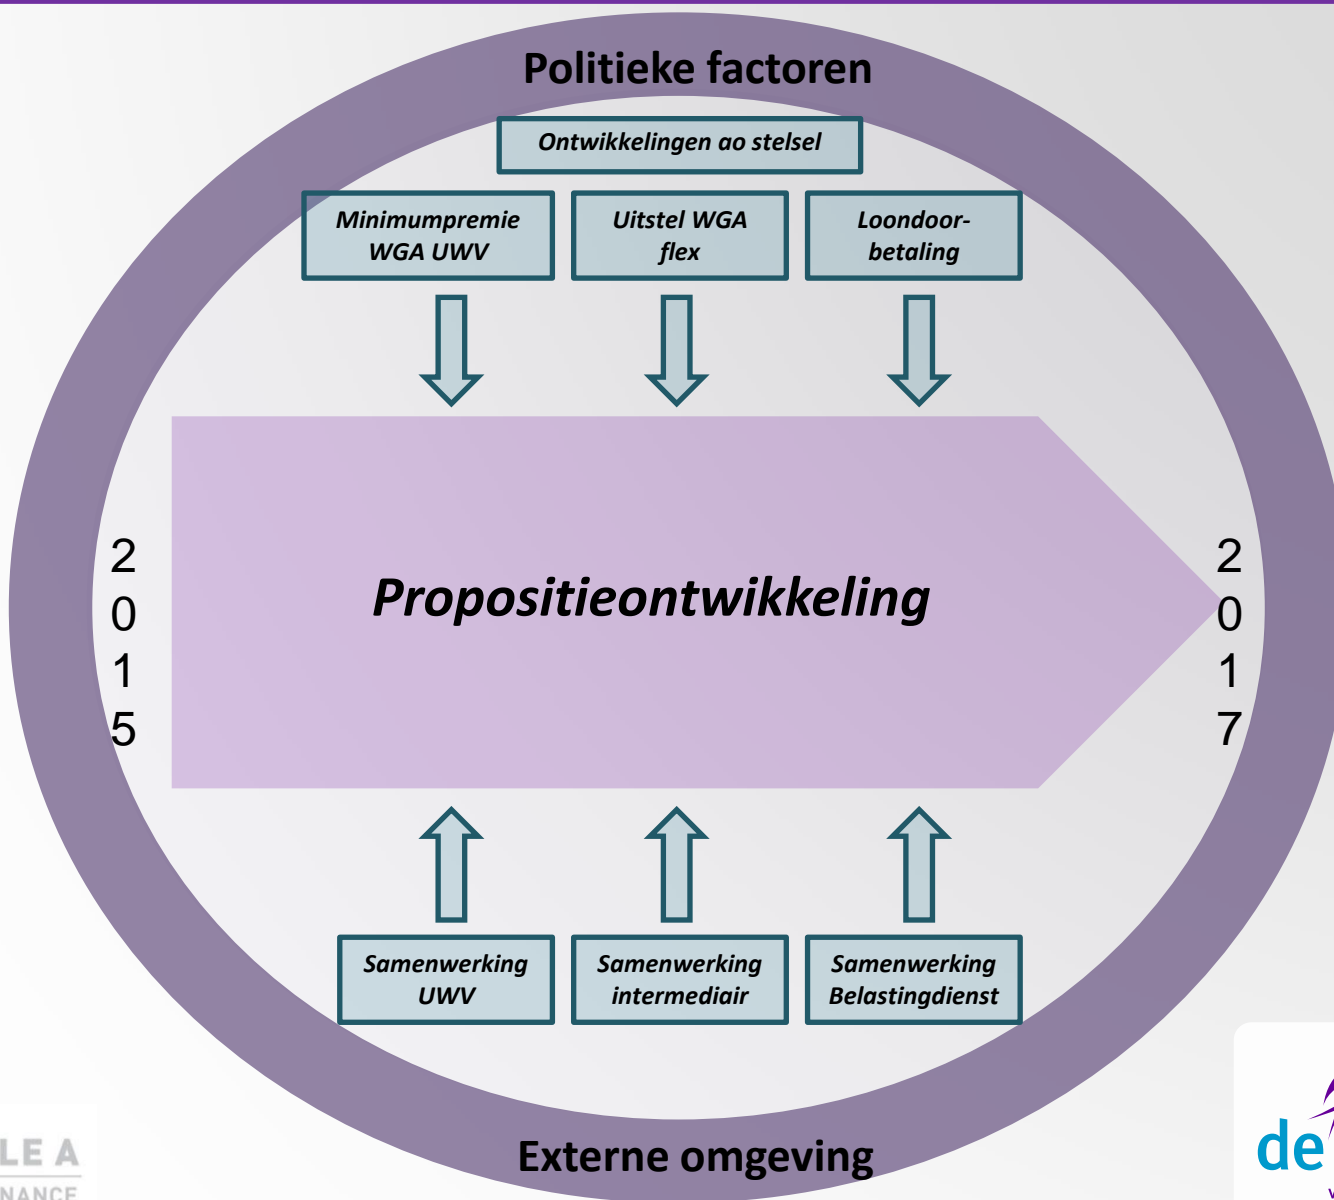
Politieke factoren

Ontwikkelingen ao stelsel

Minimumpremie WGA UWV

Uitstel WGA flex

Loondoorbetaling

2
0
1
5

Propositieontwikkeling

2
0
1
7

Samenwerking UWV

Samenwerking intermediair

Samenwerking Belastingdienst

Externe omgeving

LE A
NANCE

de